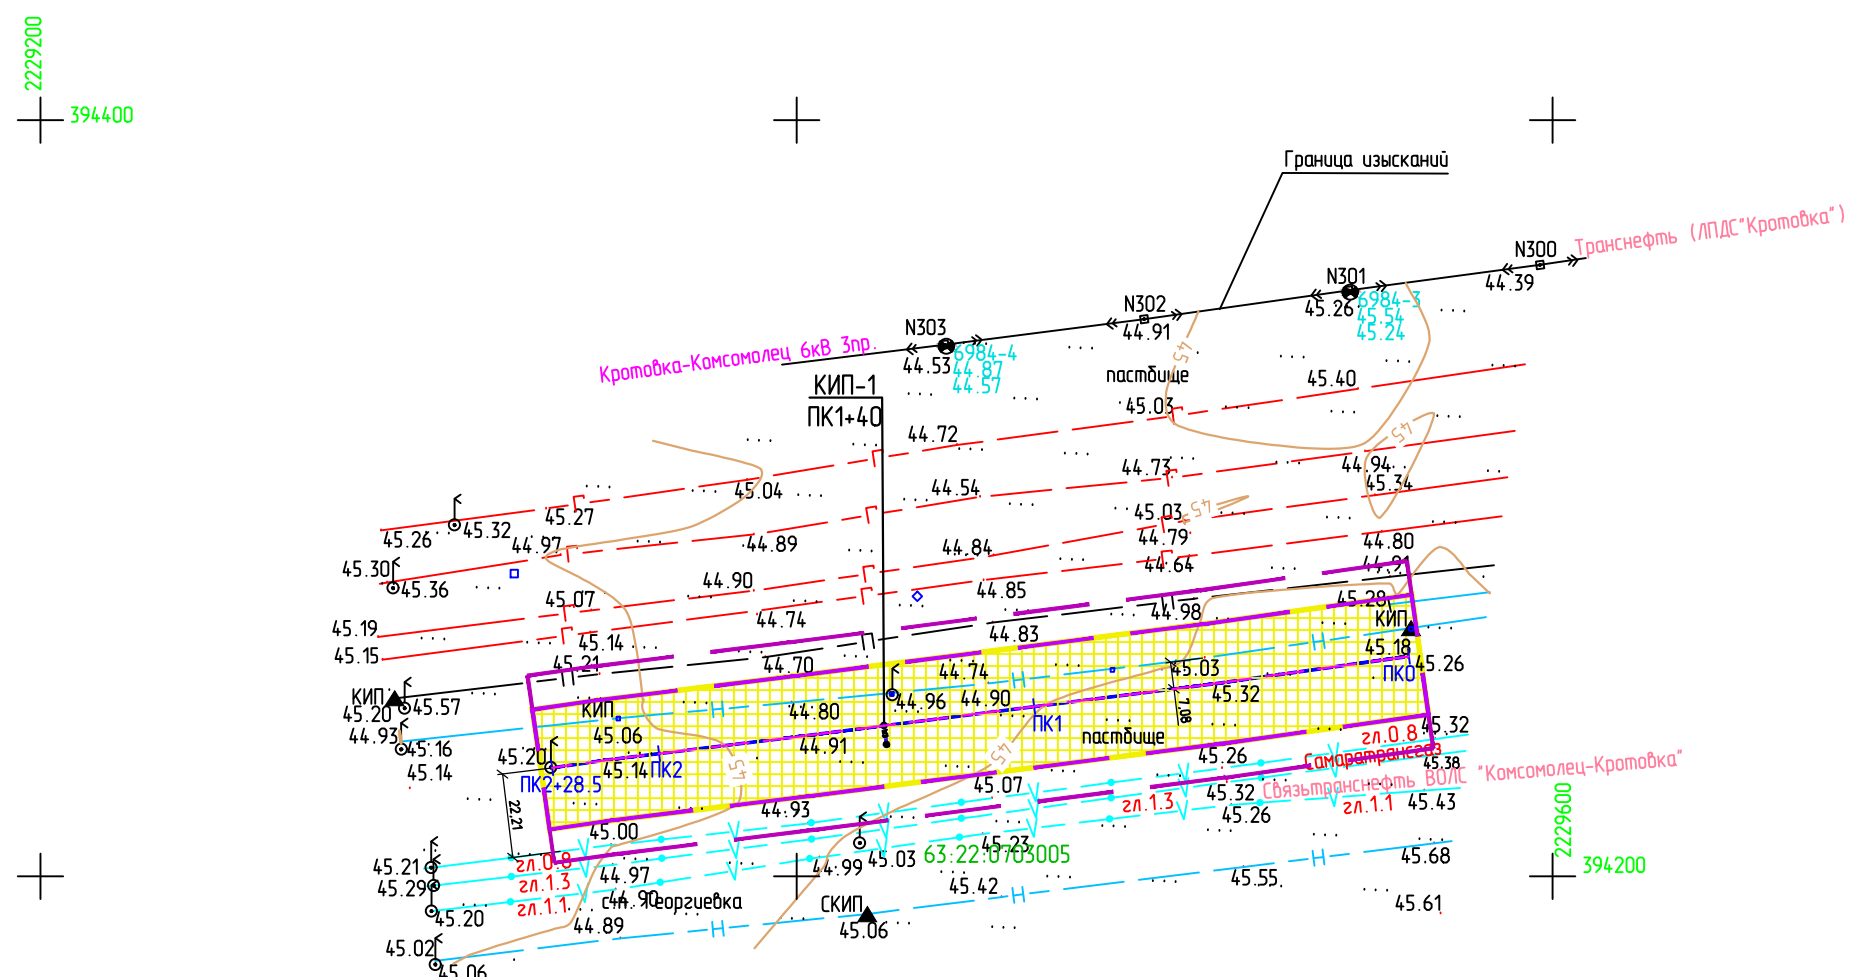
2229200
394400
Граница изысканий
N300
Транснефть (ЛПДС"Кротовка")
44.39
N301
6984-3
45.26
45.54
45.24
N302
44.91
N303
Кротовка-Комсомолец 6кВ 3пр.
44.53
6984-4
44.87
44.57
пастбище
45.40
КИП-1
ПК1+40
45.03
44.72
44.73
44.94
45.34
45.04
44.54
45.27
45.03
45.26
45.32
44.97
44.89
44.84
44.79
44.80
44.64
44.91
45.30
45.36
44.90
44.85
45.07
45.28
44.98
45.19
44.74
44.83
КИП
45.14
45.15
45.18
45.21
44.70
44.74
45.03
45.26
ПК0
КИП
45.20
45.57
44.96
44.90
45.32
КИП
44.80
7.08
ПК1
45.32
44.93
45.16
45.06
44.91
пастбище
гл.0.8
45.20
45.14
ПК2
Самаратрансгаз
45.38
45.14
ПК2+28.5
45.07
45.26
Связьтранснефть ВОЛС "Комсомолец-Кротовка"
45.32
гл.1.3
45.43
гл.1.1
44.93
45.26
22.21
45.00
2229600
45.23
45.68
63:22:0703005
45.21
гл.0.8
44.99
45.03
394200
45.29
гл.1.3
44.97
45.42
45.55
45.20
гл.1.1
44.90
с/н. Георгиевка
СКИП
45.61
44.89
45.06
45.02
45.06